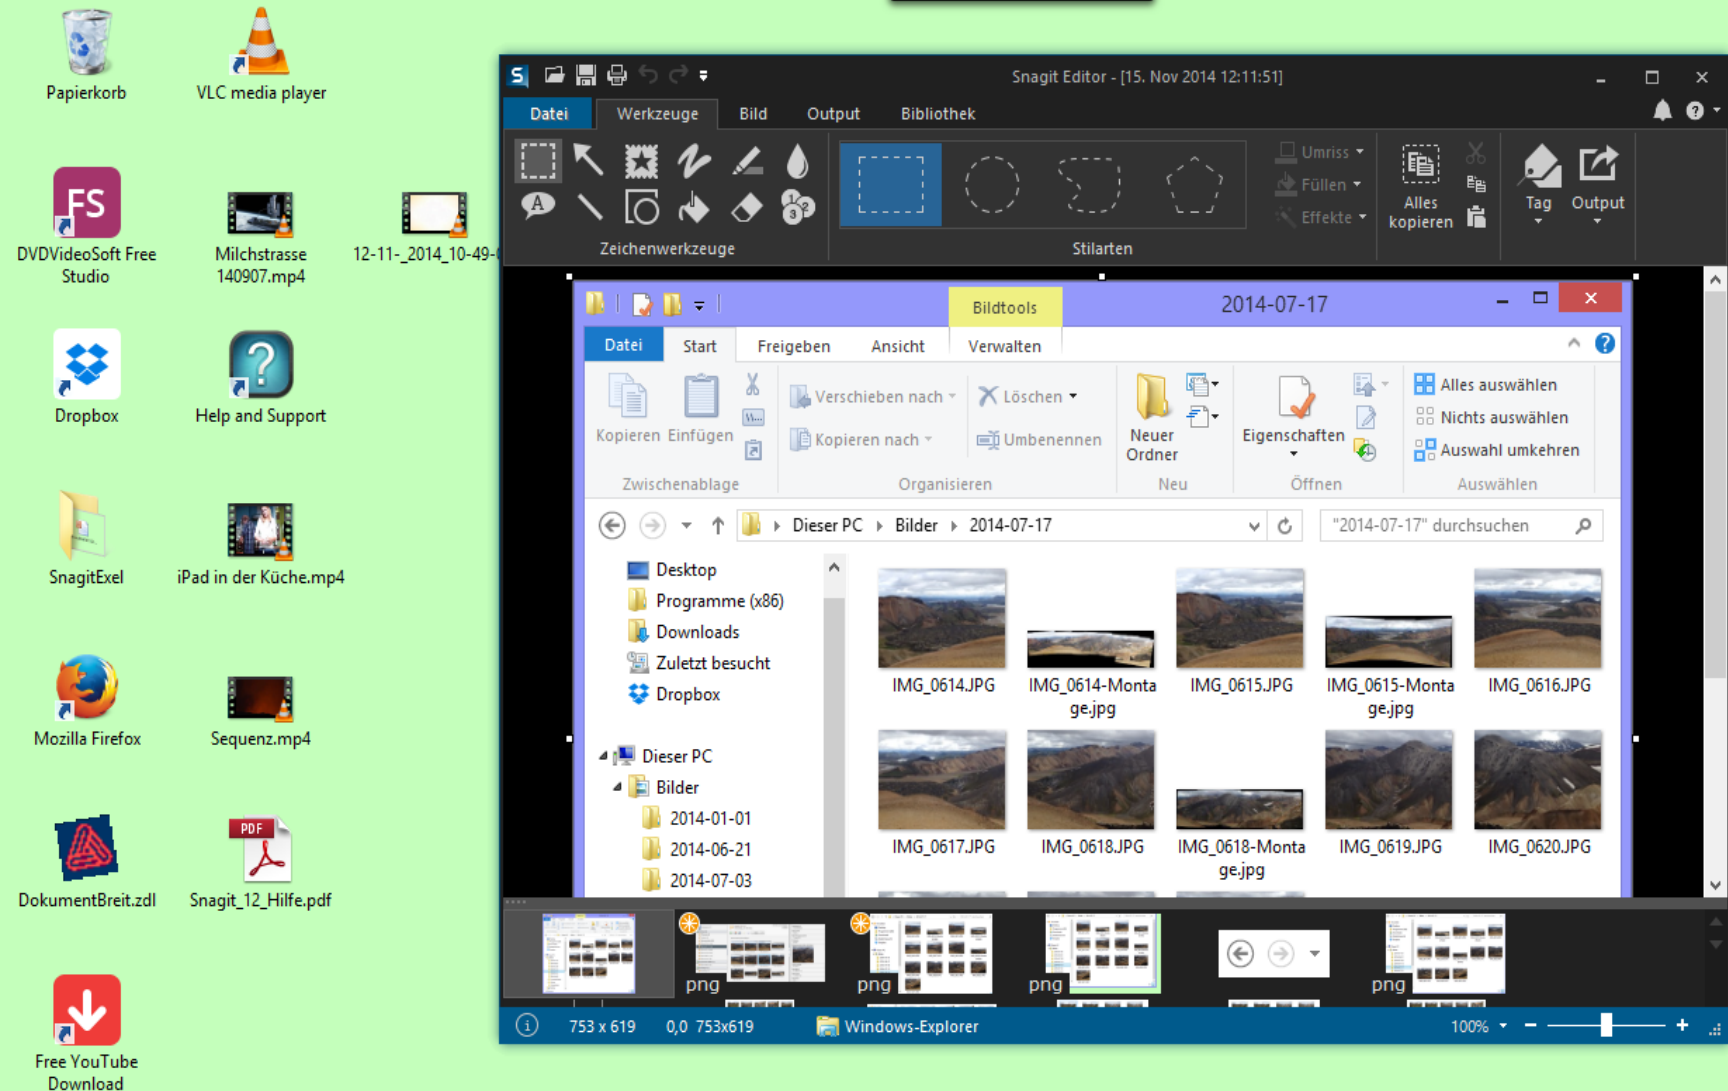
Papierkorb
VLC media player
DVDVideoSoft Free Studio
Milchstrasse 140907.mp4
12-11-_2014_10-49-
Dropbox
Help and Support
SnagitExel
iPad in der Küche.mp4
Mozilla Firefox
Sequenz.mp4
DokumentBreit.zdl
Snagit_12_Hilfe.pdf
Free YouTube Download

Snagit Editor - [15. Nov 2014 12:11:51]
Datei Werkzeuge Bild Output Bibliothek
Zeichenwerkzeuge
Stilarten
Umriss Füllen Effekte
Alles kopieren
Tag
Output

Bildtools 2014-07-17
Datei Start Freigeben Ansicht Verwalten
Kopieren Einfügen
Zwischenablage
Verschieben nach Löschen
Kopieren nach Umbenennen
Organisieren
Neuer Ordner
Neu
Eigenschaften
Öffnen
Alles auswählen
Nichts auswählen
Auswahl umkehren
Auswählen
Dieser PC › Bilder › 2014-07-17
"2014-07-17" durchsuchen
Desktop
Programme (x86)
Downloads
Zuletzt besucht
Dropbox
Dieser PC
Bilder
2014-01-01
2014-06-21
2014-07-03
IMG_0614.JPG
IMG_0614-Montage.jpg
IMG_0615.JPG
IMG_0615-Montage.jpg
IMG_0616.JPG
IMG_0617.JPG
IMG_0618.JPG
IMG_0618-Montage.jpg
IMG_0619.JPG
IMG_0620.JPG

png png png png
753 x 619 0,0 753x619 Windows-Explorer 100%